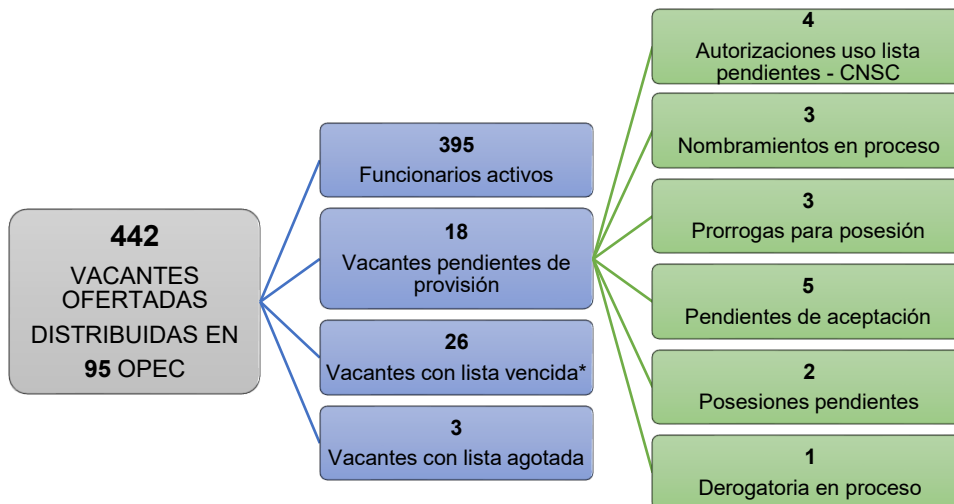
**442**
VACANTES OFERTADAS DISTRIBUIDAS EN **95** OPEC

**395**
Funcionarios activos

**18**
Vacantes pendientes de provisión

**26**
Vacantes con lista vencida*

**3**
Vacantes con lista agotada

**4**
Autorizaciones uso lista pendientes - CNSC

**3**
Nombramientos en proceso

**3**
Prorrogas para posesión

**5**
Pendientes de aceptación

**2**
Posesiones pendientes

**1**
Derogatoria en proceso